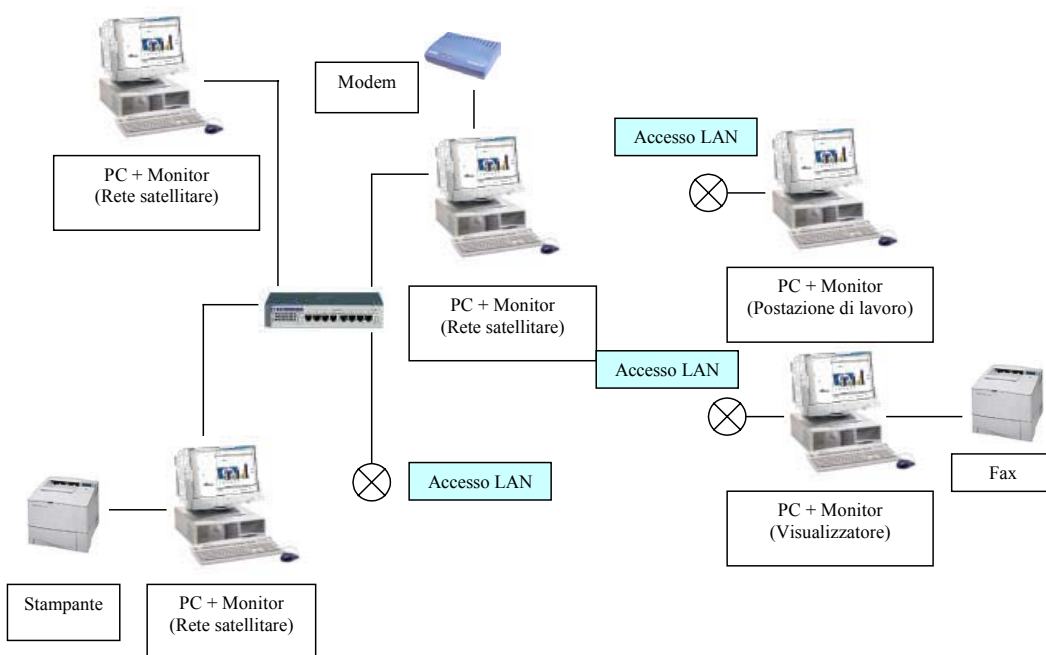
Modem

PC + Monitor
(Rete satellitare)

Accesso LAN

PC + Monitor
(Rete satellitare)

PC + Monitor
(Postazione di lavoro)

Accesso LAN

Accesso LAN

Fax

PC + Monitor
(Visualizzatore)

Stampante

PC + Monitor
(Rete satellitare)